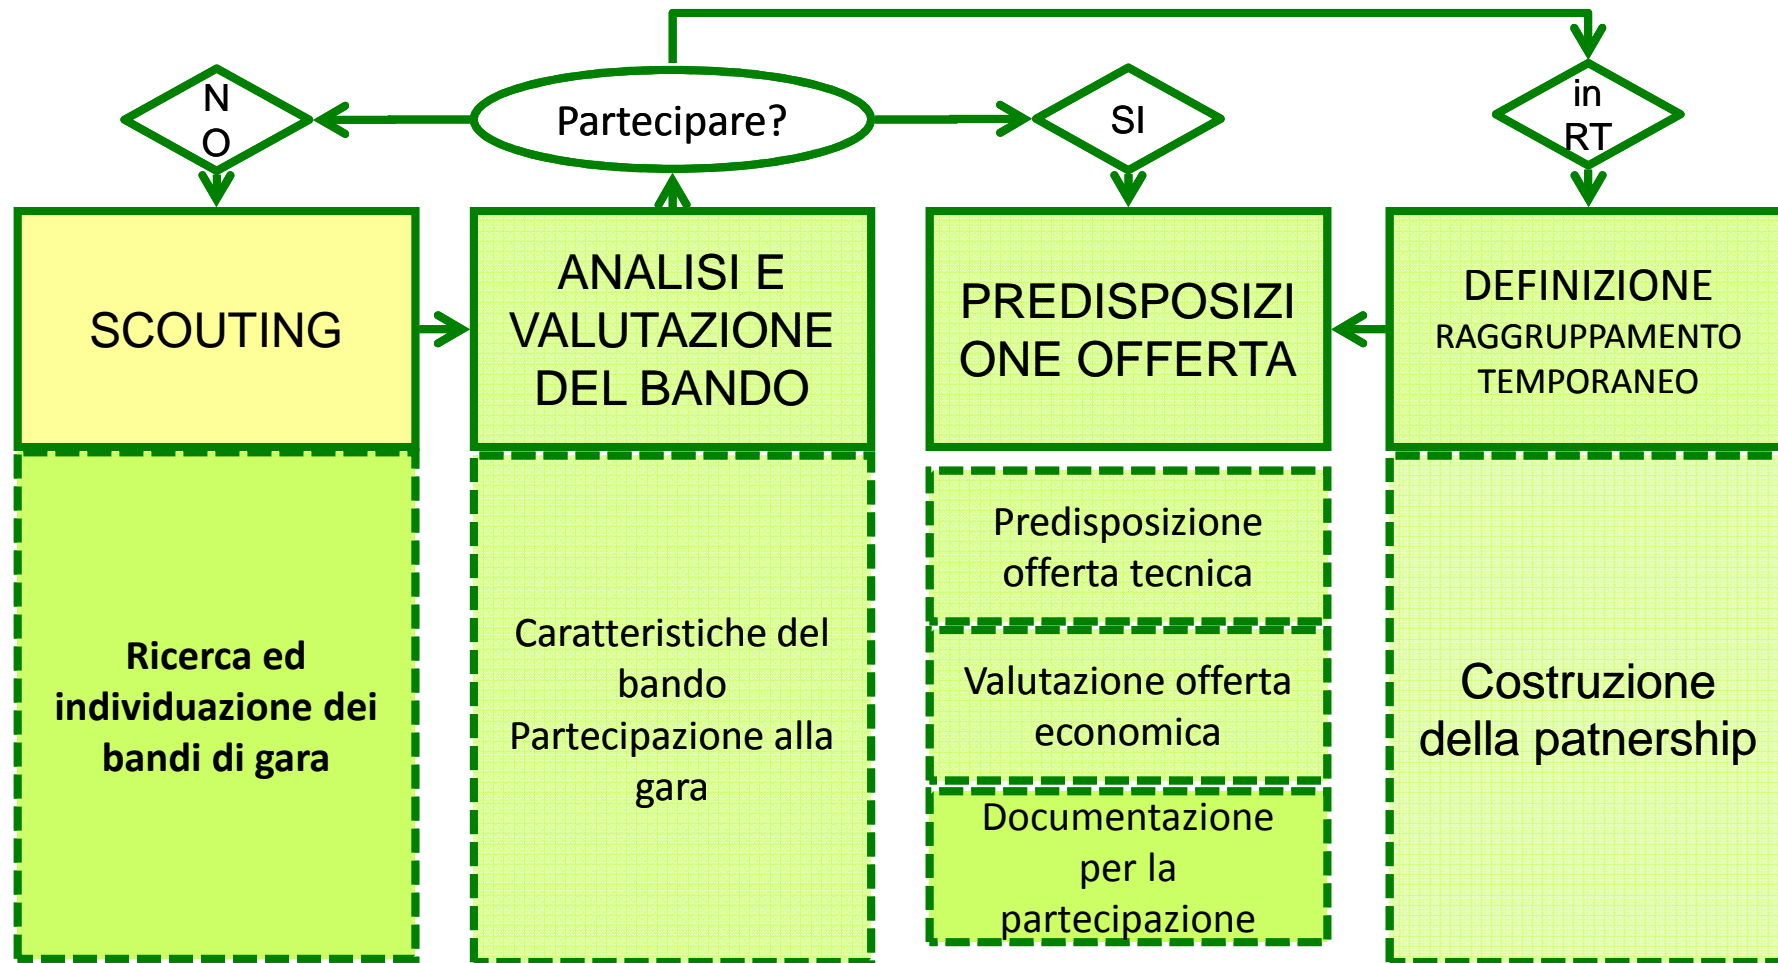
NO

Partecipare?

SI

in RT

SCOUTING

Ricerca ed individuazione dei bandi di gara

ANALISI E VALUTAZIONE DEL BANDO

Caratteristiche del bando
Partecipazione alla gara

PREDISPOSIZIONE OFFERTA

Predisposizione offerta tecnica

Valutazione offerta economica

Documentazione per la partecipazione

DEFINIZIONE RAGGRUPPAMENTO TEMPORANEO

Costruzione della patnership